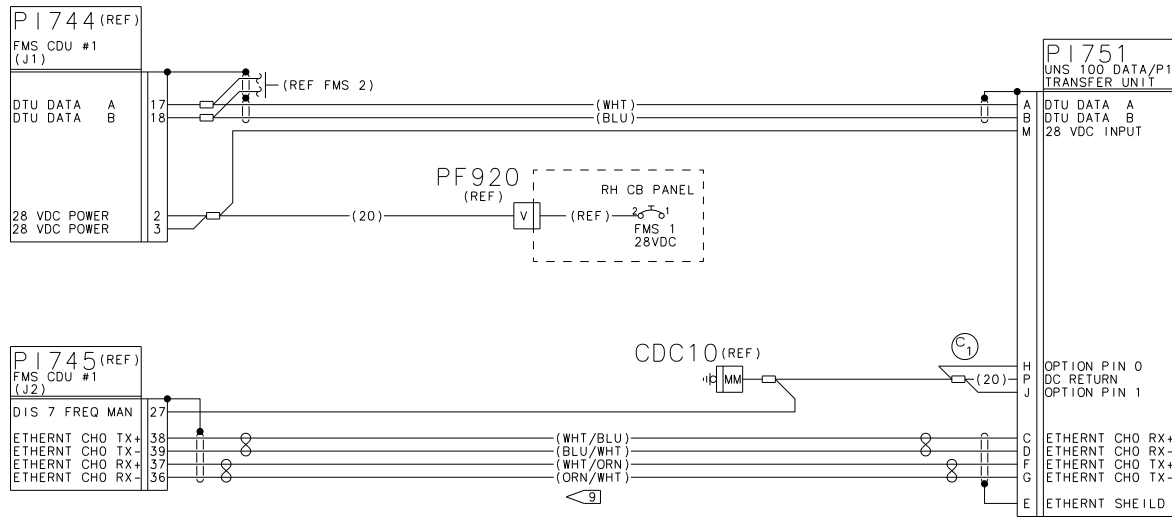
P1744(REF)
FMS CDU #1
(J1)

DTU DATA A 17
DTU DATA B 18

28 VDC POWER 2
28 VDC POWER 3

(REF FMS 2)

(WHT)
(BLU)

PF920
(REF)

(20)

V

(REF)

RH CB PANEL
2 1
FMS 1
28VDC

P1751
UNS 100 DATA/P1
TRANSFER UNIT

A DTU DATA A
B DTU DATA B
M 28 VDC INPUT

P1745(REF)
FMS CDU #1
(J2)

DIS 7 FREQ MAN 27

ETHERNT CHO TX+ 38
ETHERNT CHO TX- 39
ETHERNT CHO RX+ 37
ETHERNT CHO RX- 36

CDC10(REF)

MM

$C_1$

(20)

H OPTION PIN 0
P DC RETURN
J OPTION PIN 1

(WHT/BLU)
(BLU/WHT)
(WHT/ORN)
(ORN/WHT)

9

C ETHERNT CHO RX+
D ETHERNT CHO RX-
F ETHERNT CHO TX+
G ETHERNT CHO TX-

E ETHERNT SHEILD